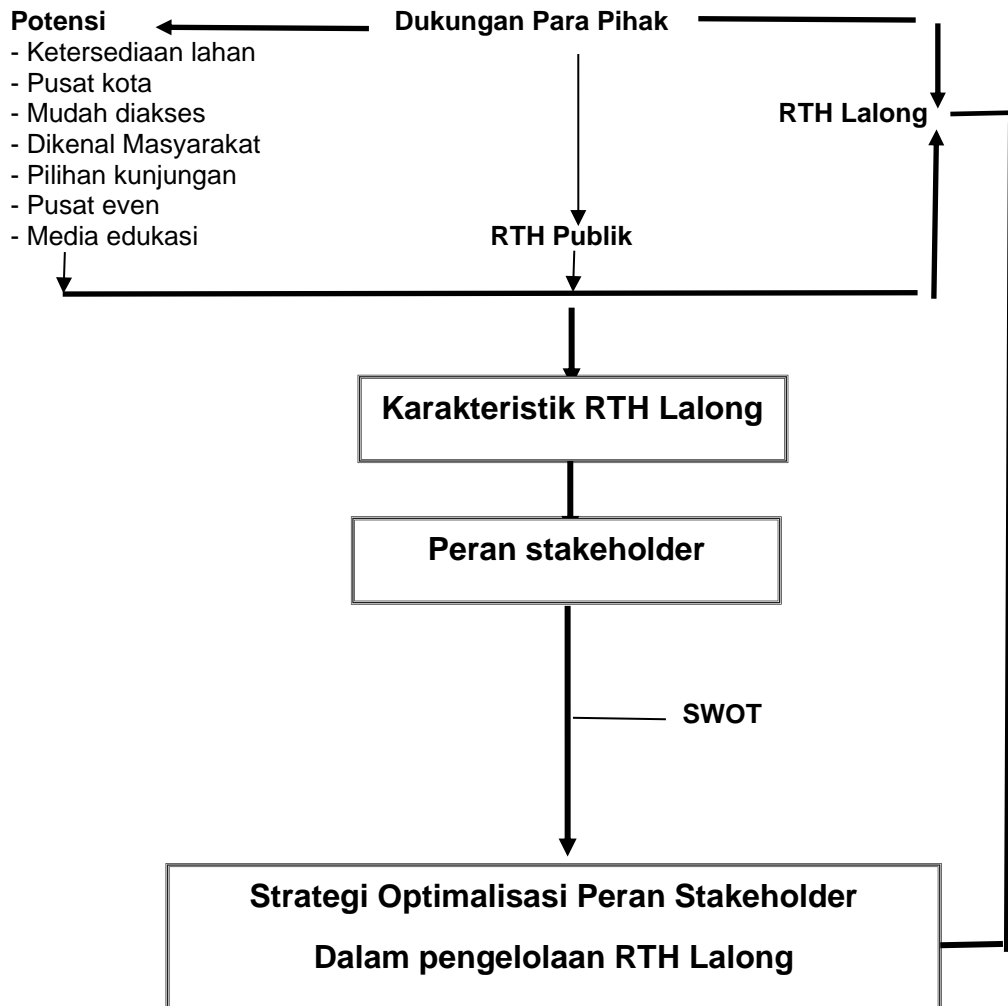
**Potensi**
- Ketersediaan lahan
- Pusat kota
- Mudah diakses
- Dikenal Masyarakat
- Pilihan kunjungan
- Pusat even
- Media edukasi

**Dukungan Para Pihak**

**RTH Lalong**

**RTH Publik**

**Karakteristik RTH Lalong**

**Peran stakeholder**

**SWOT**

**Strategi Optimalisasi Peran Stakeholder**

**Dalam pengelolaan RTH Lalong**